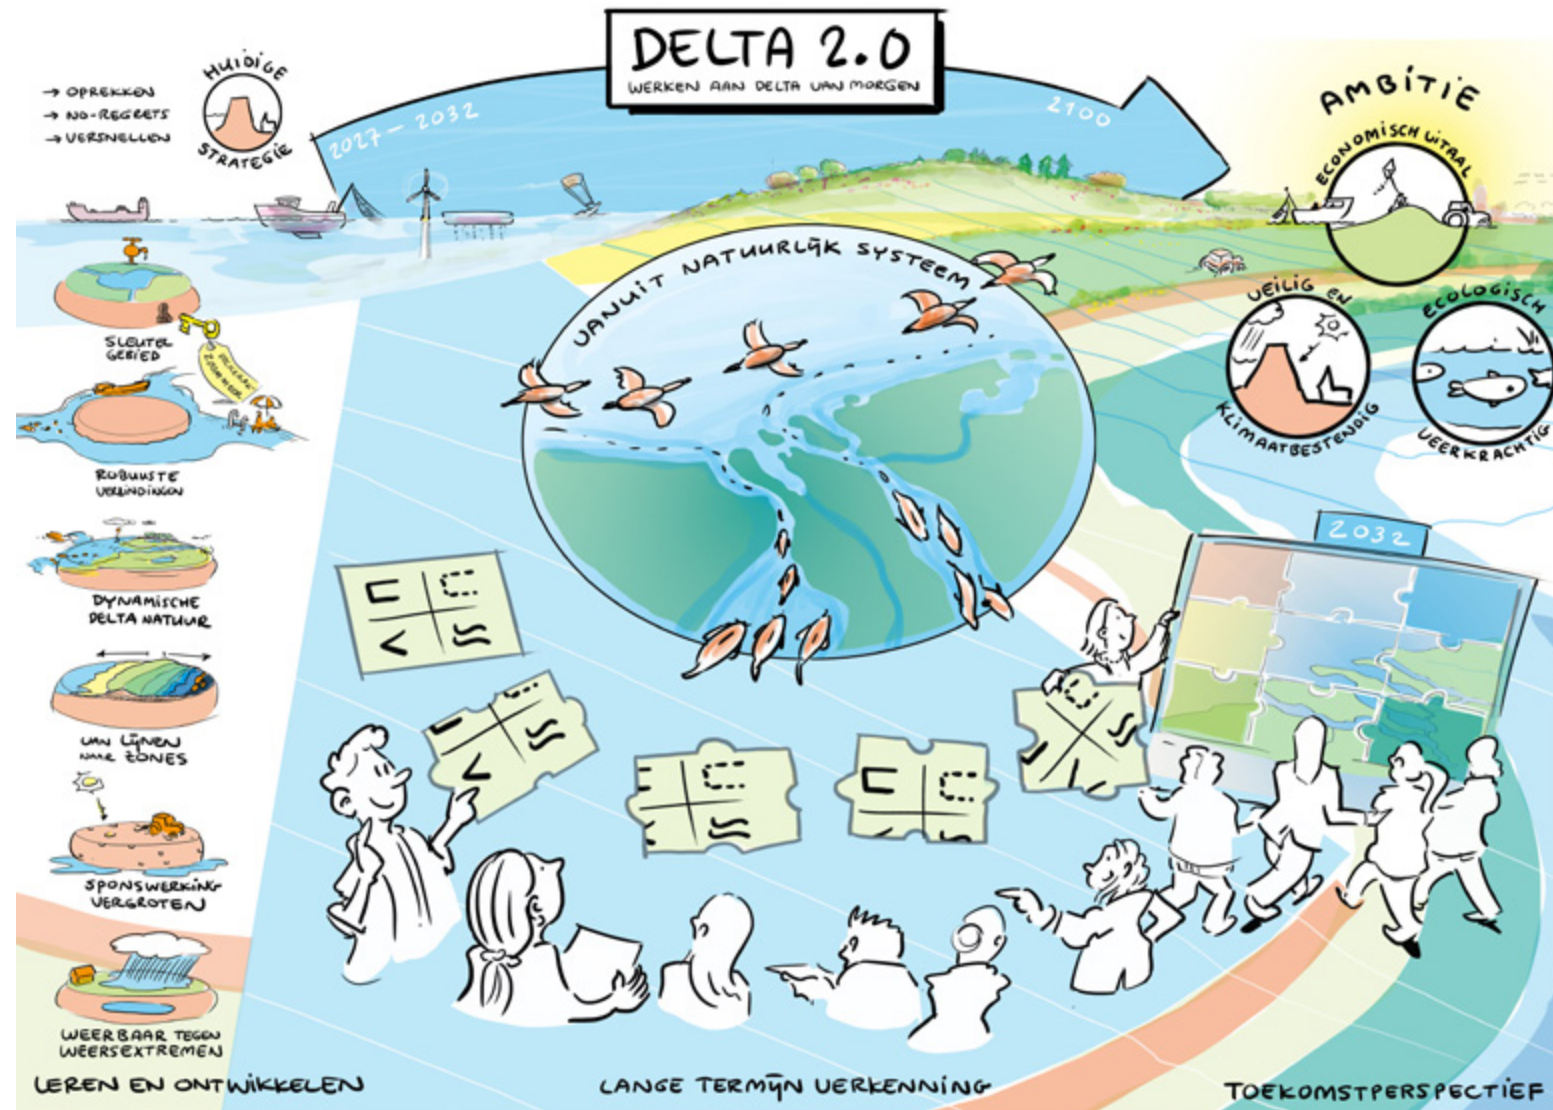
DELTA 2.0
WERKEN AAN DELTA VAN MORGEN

→ OPREKKEN
→ NO-REGRETS
→ VERSNELLEN

HUIDIGE STRATEGIE

2027 – 2032

2100

AMBITIE

ECONOMISCH VITAAL

VEILIG EN KLIMAATBESTENDIG

ECOLOGISCH VEERKRACHTIG

VANUIT NATUURLIJK SYSTEEM

SLEUTEL GEBIED

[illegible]

ROBUUSTE VERBINDINGEN

DYNAMISCHE DELTA NATUUR

VAN LIJNEN NAAR ZONES

SPONSWERKING VERGROTEN

WEERBAAR TEGEN WEERSEXTREMEN

2032

LEREN EN ONTWIKKELEN

LANGE TERMIJN VERKENNING

TOEKOMSTPERSPECTIEF